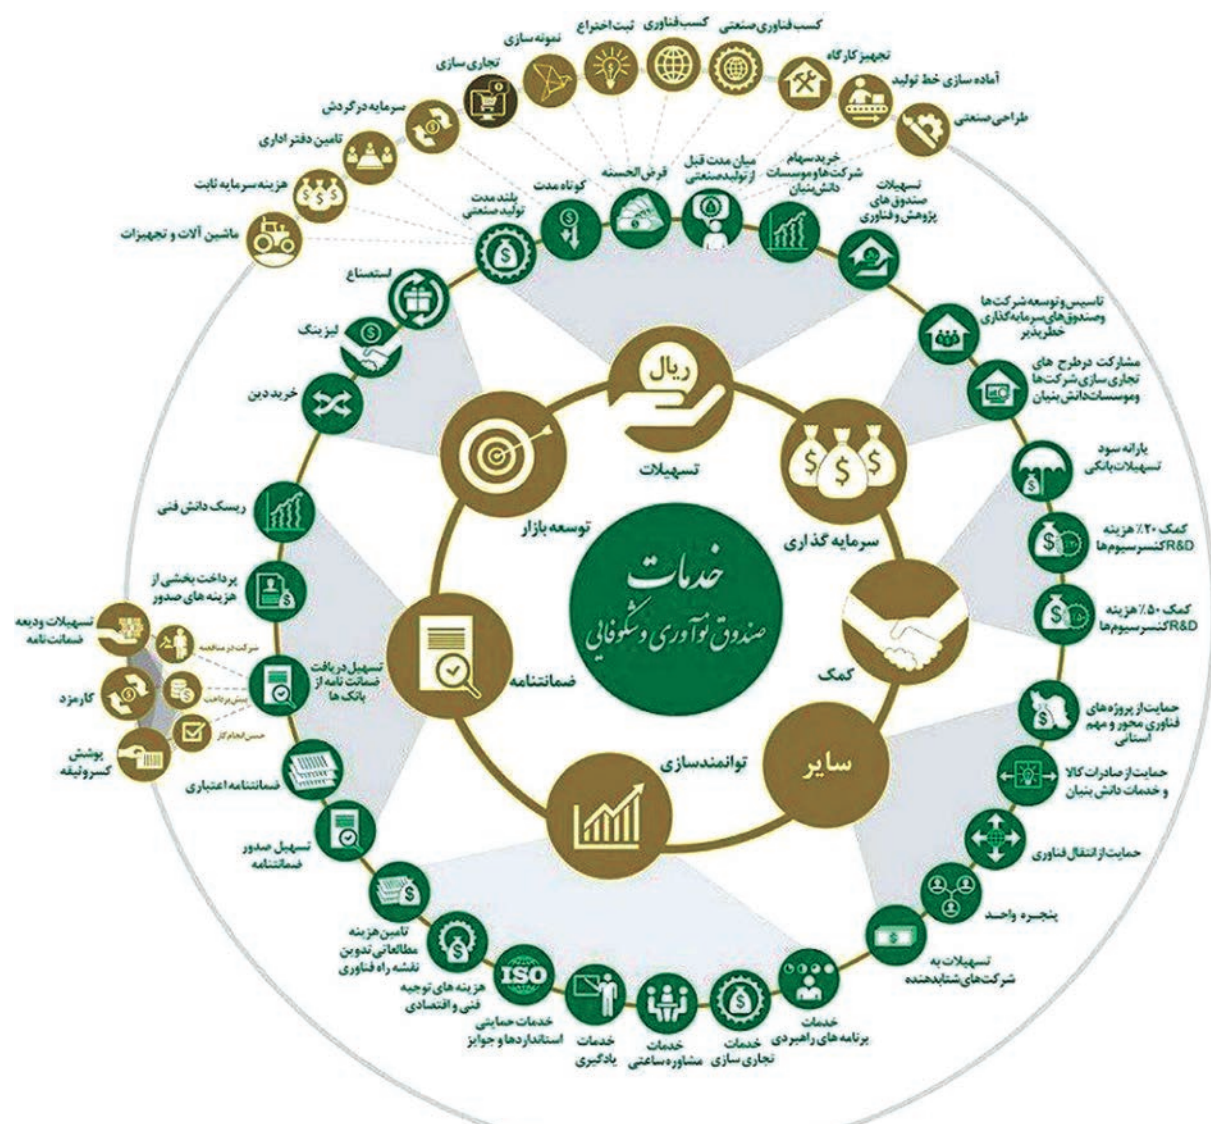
خدمات
صندوق نوآوری و شکوفایی

ریال
تسهیلات
سرمایه گذاری
کمک
سایر
توانمندسازی
ضمانتنامه
توسعه بازار

کسب فناوری صنعتی
تجهیز کارگاه
آماده سازی خط تولید
طراحی صنعتی
کسب فناوری
ثبت اختراع
نمونه سازی
تجاری سازی
سرمایه در گردش
تامین دفتر اداری
هزینه سرمایه ثابت
ماشین آلات و تجهیزات

کوتاه مدت
قرض الحسنه
میان مدت قبل از تولید صنعتی
خرید سهام شرکت ها و موسسات دانش بنیان
تسهیلات صندوق های پژوهش و فناوری
بلند مدت تولید صنعتی
استصناع
لیزینگ
خرید دین

تاسیس و توسعه شرکت ها و صندوق های سرمایه گذاری خطرپذیر
مشارکت در طرح های تجاری سازی شرکت ها و موسسات دانش بنیان
یارانه سود تسهیلات بانکی
کمک ۲۰٪ هزینه R&D کنسرسیوم ها
کمک ۵۰٪ هزینه R&D کنسرسیوم ها
حمایت از پروژه های فناوری محور و مهم استانی
حمایت از صادرات کالا و خدمات دانش بنیان
حمایت از انتقال فناوری
پنجره واحد
تسهیلات به شرکت های شتابدهنده

خدمات برنامه های راهبردی
خدمات تجاری سازی
خدمات مشاوره ساعتی
خدمات یادگیری
خدمات حمایتی استانداردها و جوایز
ISO
هزینه های توجیه فنی و اقتصادی
تامین هزینه مطالعاتی تدوین نقشه راه فناوری

ریسک دانش فنی
پرداخت بخشی از هزینه های صدور
تسهیل دریافت ضمانت نامه از بانک ها
ضمانتنامه اعتباری
تسهیل صدور ضمانتنامه

تسهیلات ودیعه ضمانت نامه
شرکت در مناقصه
کارمزد
پیش پرداخت
حسن انجام کار
پوشش کسرو ثیقه